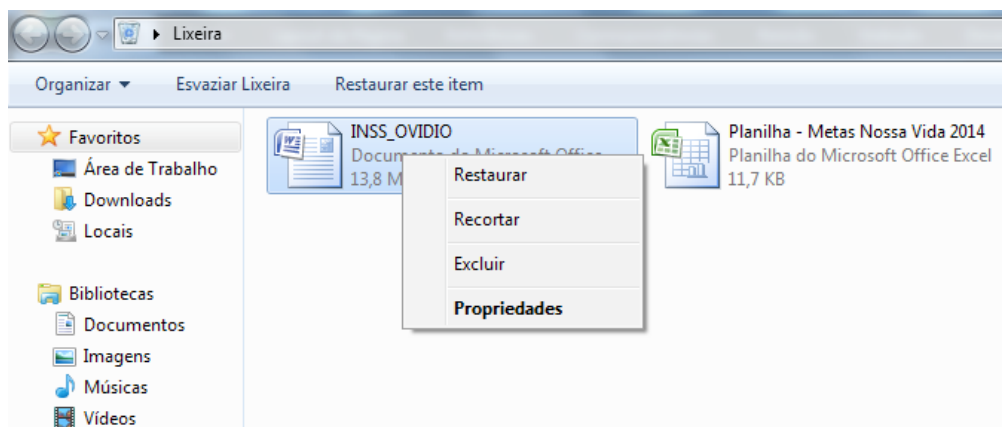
Lixeira

Organizar ▾ Esvaziar Lixeira Restaurar este item

Favoritos
Área de Trabalho
Downloads
Locais

Bibliotecas
Documentos
Imagens
Músicas
Vídeos

INSS_OVIDIO
Documento do Microsoft Office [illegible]
13,8 M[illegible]

Restaurar
Recortar
Excluir
Propriedades

Planilha - Metas Nossa Vida 2014
Planilha do Microsoft Office Excel
11,7 KB